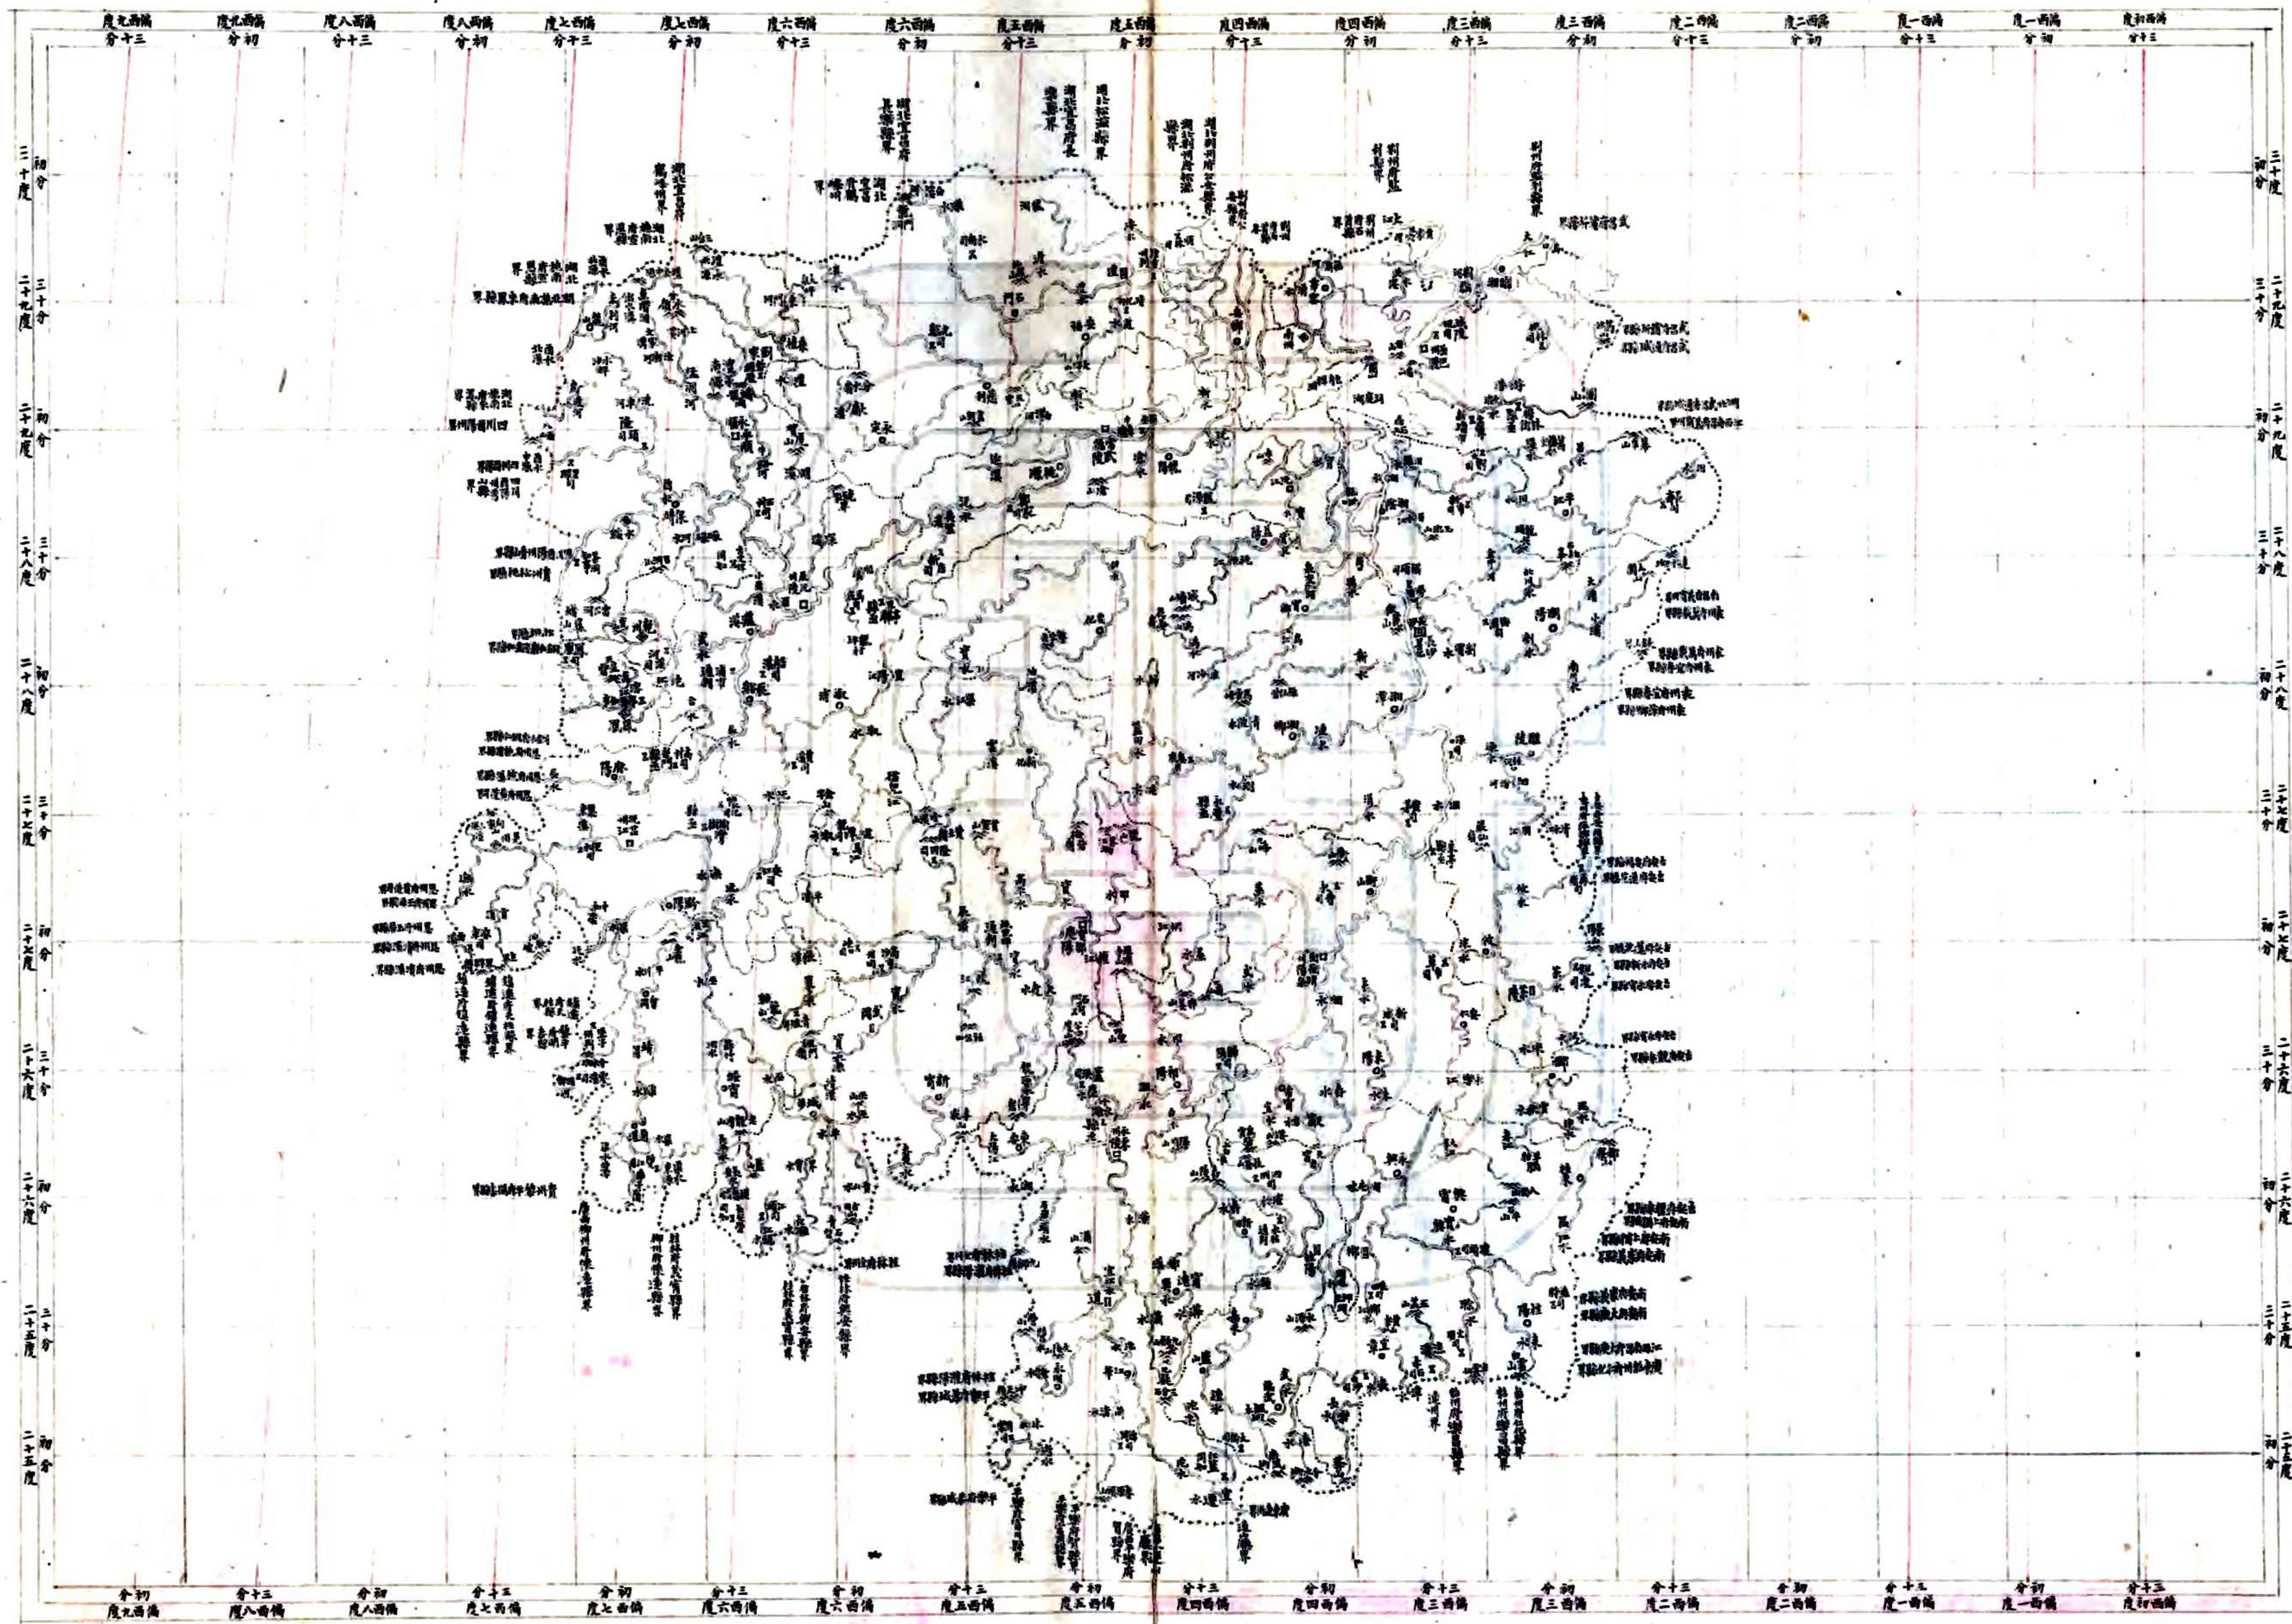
偏西九度
三十分

偏西九度
初分

偏西八度
三十分

偏西八度
初分

偏西七度
三十分

偏西七度
初分

偏西六度
三十分

偏西六度
初分

偏西五度
三十分

偏西五度
初分

偏西四度
三十分

偏西四度
初分

偏西三度
三十分

偏西三度
初分

偏西二度
三十分

偏西二度
初分

偏西一度
三十分

偏西一度
初分

偏西初度
三十分

三十度初分

二十九度三十分

二十九度初分

二十八度三十分

二十八度初分

二十七度三十分

二十七度初分

二十六度三十分

二十六度初分

二十五度三十分

二十五度初分

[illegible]

初分
偏西九度

三十分
偏西八度

初分
偏西八度

三十分
偏西七度

初分
偏西七度

三十分
偏西六度

初分
偏西六度

三十分
偏西五度

初分
偏西五度

三十分
偏西四度

初分
偏西四度

三十分
偏西三度

初分
偏西三度

三十分
偏西二度

初分
偏西二度

三十分
偏西一度

初分
偏西一度

三十分
偏西初度